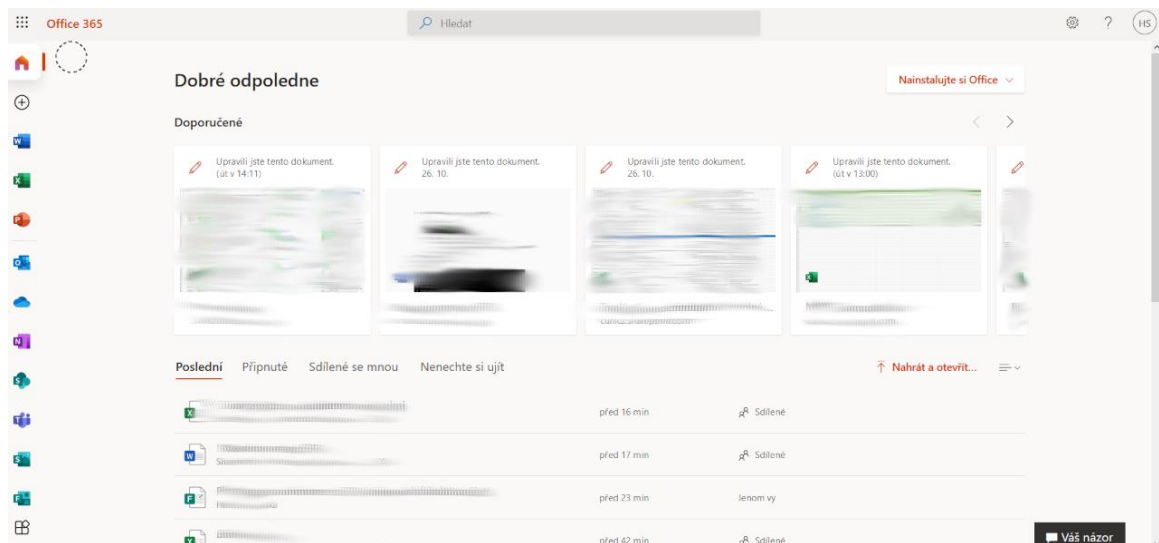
Office 365

Hledat

HS

Dobré odpoledne

Nainstalujte si Office

Doporučené

Upravili jste tento dokument.
(út v 14:11)

Upravili jste tento dokument.
26. 10.

Upravili jste tento dokument.
26. 10.

Upravili jste tento dokument.
(út v 13:00)

Poslední Připnuté Sdílené se mnou Nenechte si ujít

Nahrát a otevřít...

před 16 min Sdílené

před 17 min Sdílené

před 23 min Jenom vy

před 42 min Sdílené

Váš názor